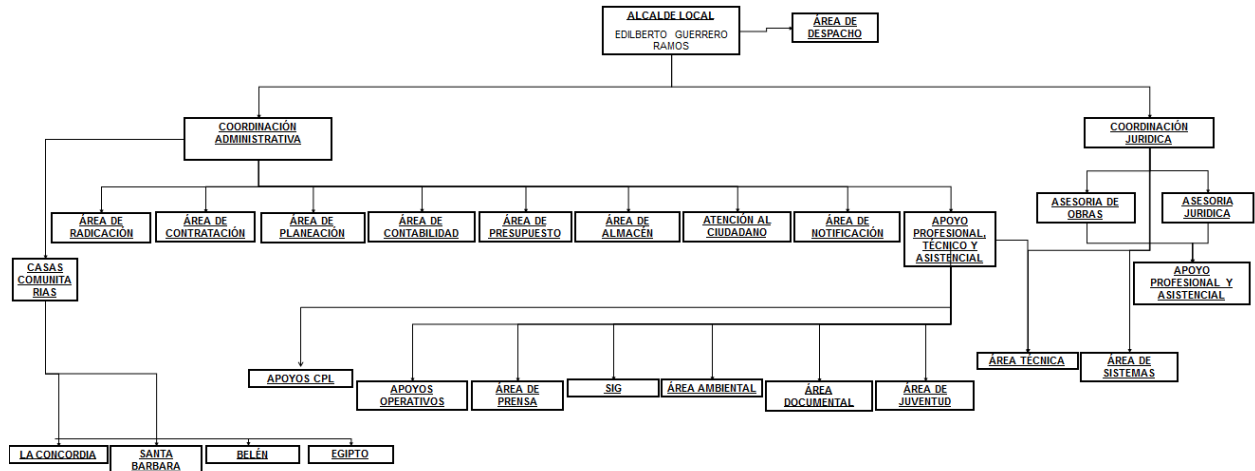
ALCALDE LOCAL
EDILBERTO GUERRERO RAMOS

ÁREA DE DESPACHO

COORDINACIÓN ADMINISTRATIVA

COORDINACIÓN JURIDICA

ÁREA DE RADICACIÓN

ÁREA DE CONTRATACIÓN

ÁREA DE PLANEACIÓN

ÁREA DE CONTABILIDAD

ÁREA DE PRESUPUESTO

ÁREA DE ALMACÉN

ATENCIÓN AL CIUDADANO

ÁREA DE NOTIFICACIÓN

APOYO PROFESIONAL, TÉCNICO Y ASISTENCIAL

ASESORIA DE OBRAS

ASESORIA JURIDICA

APOYO PROFESIONAL Y ASISTENCIAL

CASAS COMUNITA RIAS

APOYOS CPL

APOYOS OPERATIVOS

ÁREA DE PRENSA

SIG

ÁREA AMBIENTAL

ÁREA DOCUMENTAL

ÁREA DE JUVENTUD

ÁREA TÉCNICA

ÁREA DE SISTEMAS

LA CONCORDIA

SANTA BARBARA

BELÉN

EGIPTO